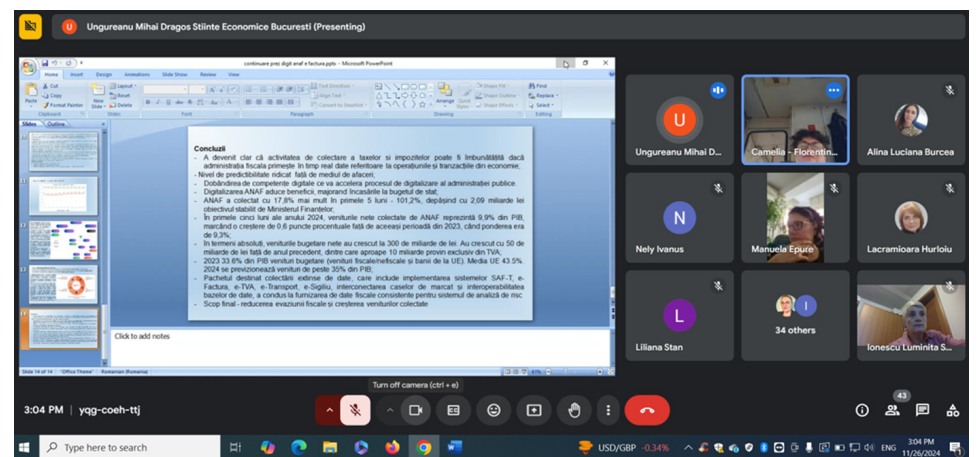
U Ungureanu Mihai Dragos Stiinte Economice Bucuresti (Presenting)

continuare prez digit anaf e factura.pptx - Microsoft PowerPoint

Home Insert Design Animations Slide Show Review View

Slides Outline

Concluzii
- A devenit clar că activitatea de colectare a taxelor și impozitelor poate fi îmbunătățită dacă administrația fiscală primește în timp real date referitoare la operațiunile și tranzacțiile din economie;
- Nivel de predictibilitate ridicat față de mediul de afaceri;
- Dobândirea de competențe digitale ce va accelera procesul de digitalizare al administrației publice.
- Digitalizarea ANAF aduce beneficii, majorând încasările la bugetul de stat;
- ANAF a colectat cu 17,8% mai mult în primele 5 luni - 101,2%, depășind cu 2,09 miliarde lei obiectivul stabilit de Ministerul Finantelor;
- În primele cinci luni ale anului 2024, veniturile nete colectate de ANAF reprezintă 9,9% din PIB, marcând o creștere de 0,6 puncte procentuale față de aceeași perioadă din 2023, când ponderea era de 9,3%;
- În termeni absoluți, veniturile bugetare nete au crescut la 300 de miliarde de lei. Au crescut cu 50 de miliarde de lei față de anul precedent, dintre care aproape 10 miliarde provin exclusiv din TVA;
- 2023 33.6% din PIB venituri bugetare (venituri fiscale/nefiscale și banii de la UE). Media UE 43.5%. 2024 se previzionează venituri de peste 35% din PIB;
- Pachetul destinat colectării extinse de date, care include implementarea sistemelor SAF-T, e-Factura, e-TVA, e-Transport, e-Sigiliu, interconectarea caselor de marcat și interoperabilitatea bazelor de date, a condus la furnizarea de date fiscale consistente pentru sistemul de analiză de risc
- Scop final - reducerea evaziunii fiscale și creșterea veniturilor colectate

Click to add notes

Slide 14 of 14 "Office Theme" Romanian (Romania)

Ungureanu Mihai D...
Camelia - Florentin...
Alina Luciana Burcea
Nely Ivanus
Manuela Epure
Lacramioara Hurloiu
Liliana Stan
34 others
Ionescu Luminita S...

Turn off camera (ctrl + e)

3:04 PM | yqg-coeh-ttj

43

Type here to search

USD/GBP -0.34%

ENG 3:04 PM 11/26/2024